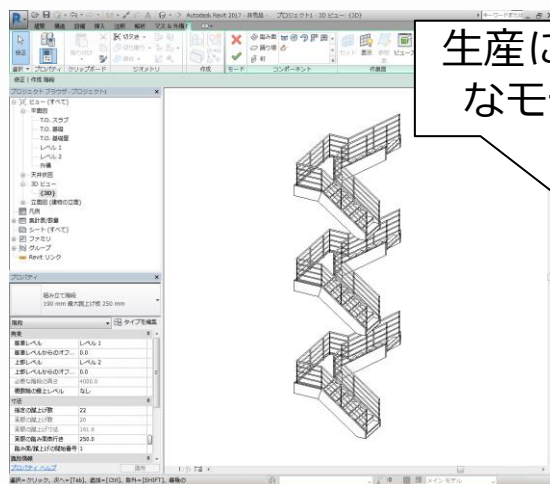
Autodesk Revit 2017 - 体験版 - プロジェクト1 - 3D ビュー: {3D}

修正 | 作成 階段

修正 プロパティ クリップボード ジオメトリ 作成 モード コンポーネント 作業面

生産に
なモ

プロジェクト ブラウザ - プロジェクト1
ビュー (すべて)
平面図
T.O. スラブ
T.O. 基礎
T.O. 基礎底
レベル 1
レベル 2
外構
天井伏図
3D ビュー
{3D}
立面図 (建物の立面)
凡例
集計表/数量
シート (すべて)
ファミリ
グループ
Revit リンク

プロパティ

組み立て階段
190 mm 最大蹴上げ長 250 mm

階段 タイプを編集

拘束
基準レベル レベル 1
基準レベルからのオフ... 0.0
上部レベル レベル 2
上部レベルからのオフ... 0.0
必要な階段の高さ 4000.0
複数階の最上レベル なし
寸法
指定の蹴上げ数 22
実際の蹴上げ数 20
実際の蹴上げ寸法 181.8
実際の踏み面奥行き 250.0
踏み面/蹴上げの開始番号 1
識別情報

プロパティ ヘルプ 適用

1 : 100

選択 - クリック。次へ = [Tab]、追加 = [Ctrl]、除外 = [SHIFT]。移動の

メイン モデル